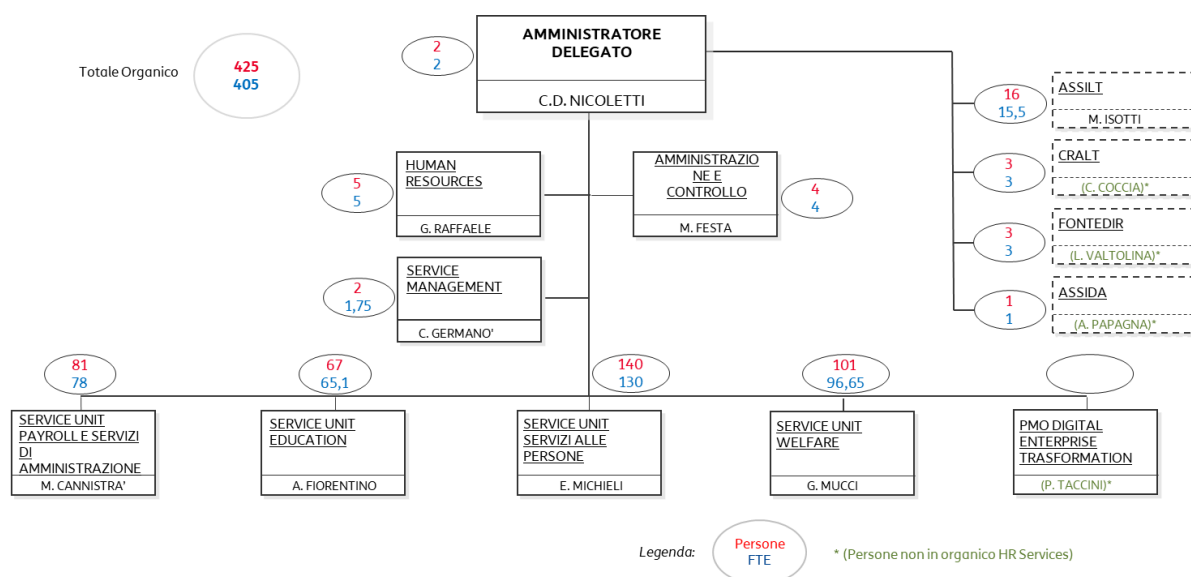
Totale Organico
425
405

2
2

AMMINISTRATORE DELEGATO
C.D. NICOLETTI

16
15,5
ASSILT
M. ISOTTI

3
3
CRALT
(C. COCCIA)*

3
3
FONTEDIR
(L. VALTOLINA)*

1
1
ASSIDA
(A. PAPAGNA)*

5
5
HUMAN RESOURCES
G. RAFFAELE

AMMINISTRAZIONE E CONTROLLO
M. FESTA
4
4

2
1,75
SERVICE MANAGEMENT
C. GERMANO'

81
78
SERVICE UNIT PAYROLL E SERVIZI DI AMMINISTRAZIONE
M. CANNISTRA'

67
65,1
SERVICE UNIT EDUCATION
A. FIORENTINO

140
130
SERVICE UNIT SERVIZI ALLE PERSONE
E. MICHIELI

101
96,65
SERVICE UNIT WELFARE
G. MUCCI

PMO DIGITAL ENTERPRISE TRASFORMATION
(P. TACCINI)*

Legenda:
Persone
FTE
* (Persone non in organico HR Services)